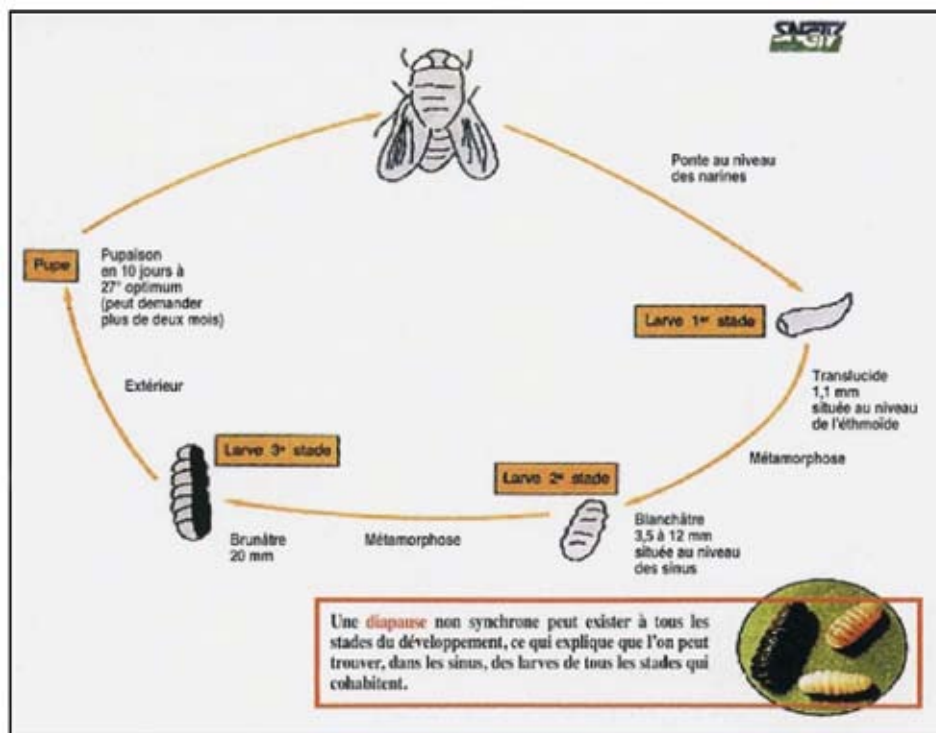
SNGTV

Ponte au niveau des narines

Larve 1er stade

Translucide
1,1 mm
située au niveau de l'éthmoïde

Métamorphose

Larve 2e stade

Blanchâtre
3,5 à 12 mm
située au niveau des sinus

Métamorphose

Larve 3e stade

Brunâtre
20 mm

Extérieur

Pupe

Pupaison
en 10 jours à 27° optimum
(peut demander plus de deux mois)

Une diapause non synchrone peut exister à tous les stades du développement, ce qui explique que l'on peut trouver, dans les sinus, des larves de tous les stades qui cohabitent.